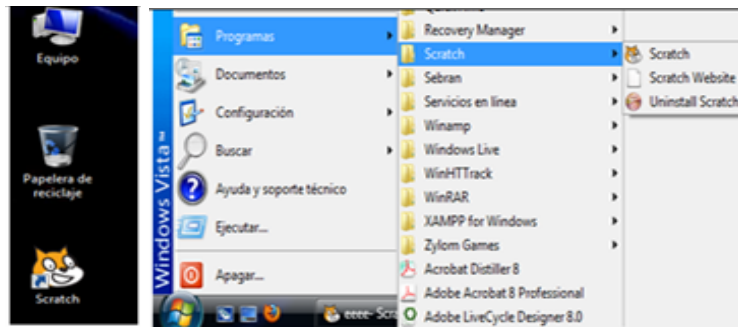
Equipo

Papelera de reciclaje

Scratch

Programas
Documentos
Configuración
Buscar
Ayuda y soporte técnico
Ejecutar...
Apagar...

Windows Vista

Recovery Manager
Scratch
Sebran
Servicios en línea
Winamp
Windows Live
WinHTTrack
WinRAR
XAMPP for Windows
Zylom Games
Acrobat Distiller 8
Adobe Acrobat 8 Professional
Adobe LiveCycle Designer 8.0

Scratch
Scratch Website
Uninstall Scratch

eeee- Scr